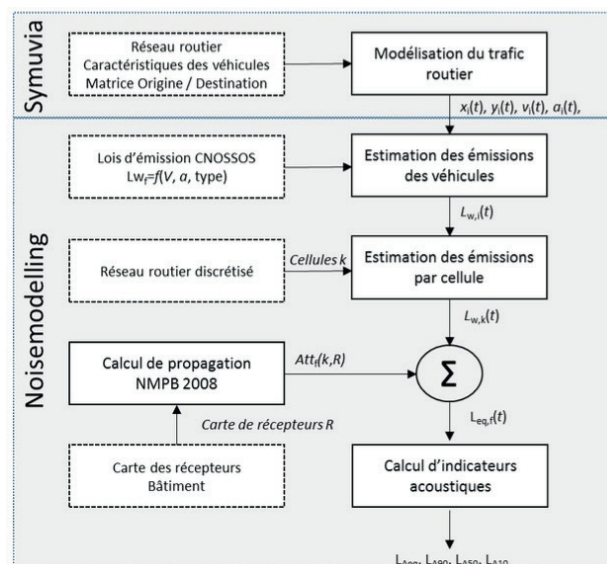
Symuvia

Réseau routier
Caractéristiques des véhicules
Matrice Origine / Destination

Modélisation du trafic routier

$x_i(t)$, $y_i(t)$, $v_i(t)$, $a_i(t)$,

Noisemodelling

Lois d'émission CNOSSOS
$Lw_f=f(V, a, \text{type})$

Estimation des émissions des véhicules

$L_{w,i}(t)$

Réseau routier discrétisé

Cellules k

Estimation des émissions par cellule

$L_{w,k}(t)$

Calcul de propagation NMPB 2008

$Att_f(k,R)$

$\Sigma$

$L_{eq,f}(t)$

Carte de récepteurs R

Carte des récepteurs
Bâtiment

Calcul d'indicateurs acoustiques

$L_{Aeq}$, $L_{A90}$, $L_{A50}$, $L_{A10}$